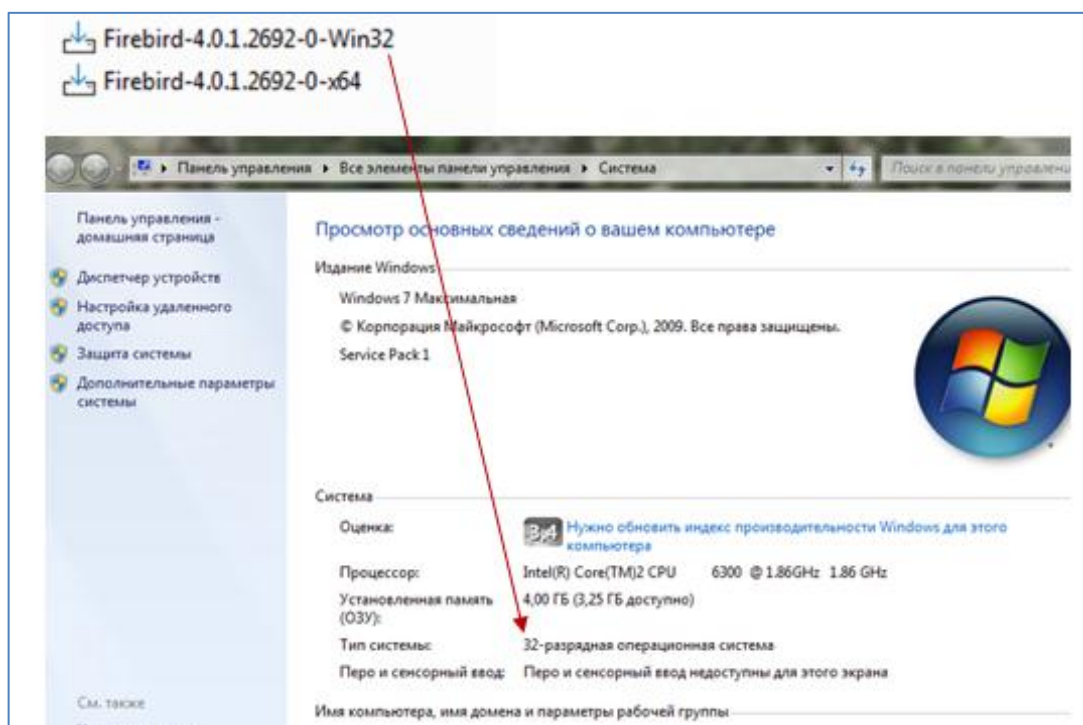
Firebird-4.0.1.2692-0-Win32
Firebird-4.0.1.2692-0-x64

▸ Панель управления ▸ Все элементы панели управления ▸ Система

Поиск в панели управления

Панель управления - домашняя страница

Диспетчер устройств

Настройка удаленного доступа

Защита системы

Дополнительные параметры системы

См. также

Просмотр основных сведений о вашем компьютере

Издание Windows

Windows 7 Максимальная

© Корпорация Майкрософт (Microsoft Corp.), 2009. Все права защищены.

Service Pack 1

Система

Оценка: 3,4 Нужно обновить индекс производительности Windows для этого компьютера

Процессор: Intel(R) Core(TM)2 CPU 6300 @ 1.86GHz 1.86 GHz

Установленная память (ОЗУ): 4,00 ГБ (3,25 ГБ доступно)

Тип системы: 32-разрядная операционная система

Перо и сенсорный ввод: Перо и сенсорный ввод недоступны для этого экрана

Имя компьютера, имя домена и параметры рабочей группы